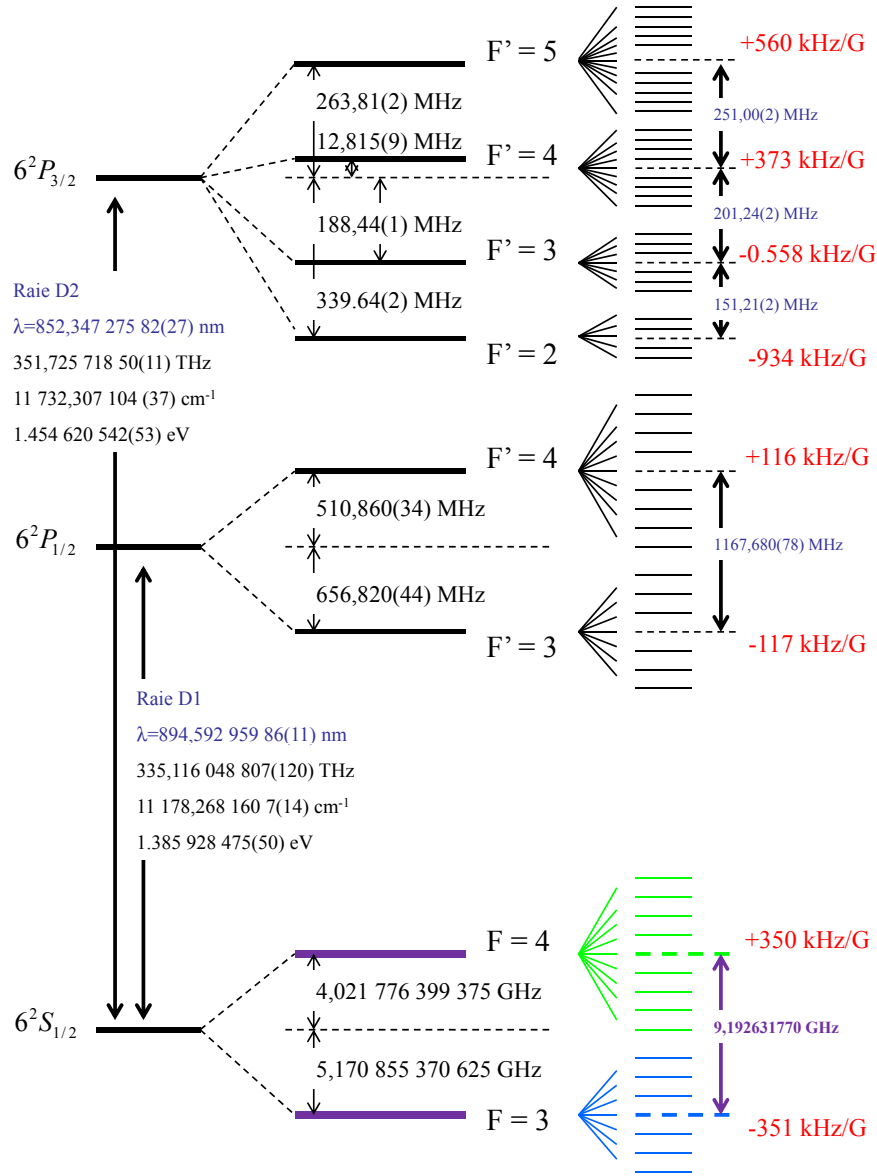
F' = 5
+560 kHz/G
263,81(2) MHz
251,00(2) MHz
12,815(9) MHz
F' = 4
+373 kHz/G
$6^2P_{3/2}$
201,24(2) MHz
188,44(1) MHz
F' = 3
-0.558 kHz/G
Raie D2
339.64(2) MHz
151,21(2) MHz
λ=852,347 275 82(27) nm
F' = 2
-934 kHz/G
351,725 718 50(11) THz
11 732,307 104 (37) cm$^{-1}$
1.454 620 542(53) eV
F' = 4
+116 kHz/G
510,860(34) MHz
$6^2P_{1/2}$
1167,680(78) MHz
656,820(44) MHz
F' = 3
-117 kHz/G
Raie D1
λ=894,592 959 86(11) nm
335,116 048 807(120) THz
11 178,268 160 7(14) cm$^{-1}$
1.385 928 475(50) eV
F = 4
+350 kHz/G
4,021 776 399 375 GHz
$6^2S_{1/2}$
9,192631770 GHz
5,170 855 370 625 GHz
F = 3
-351 kHz/G